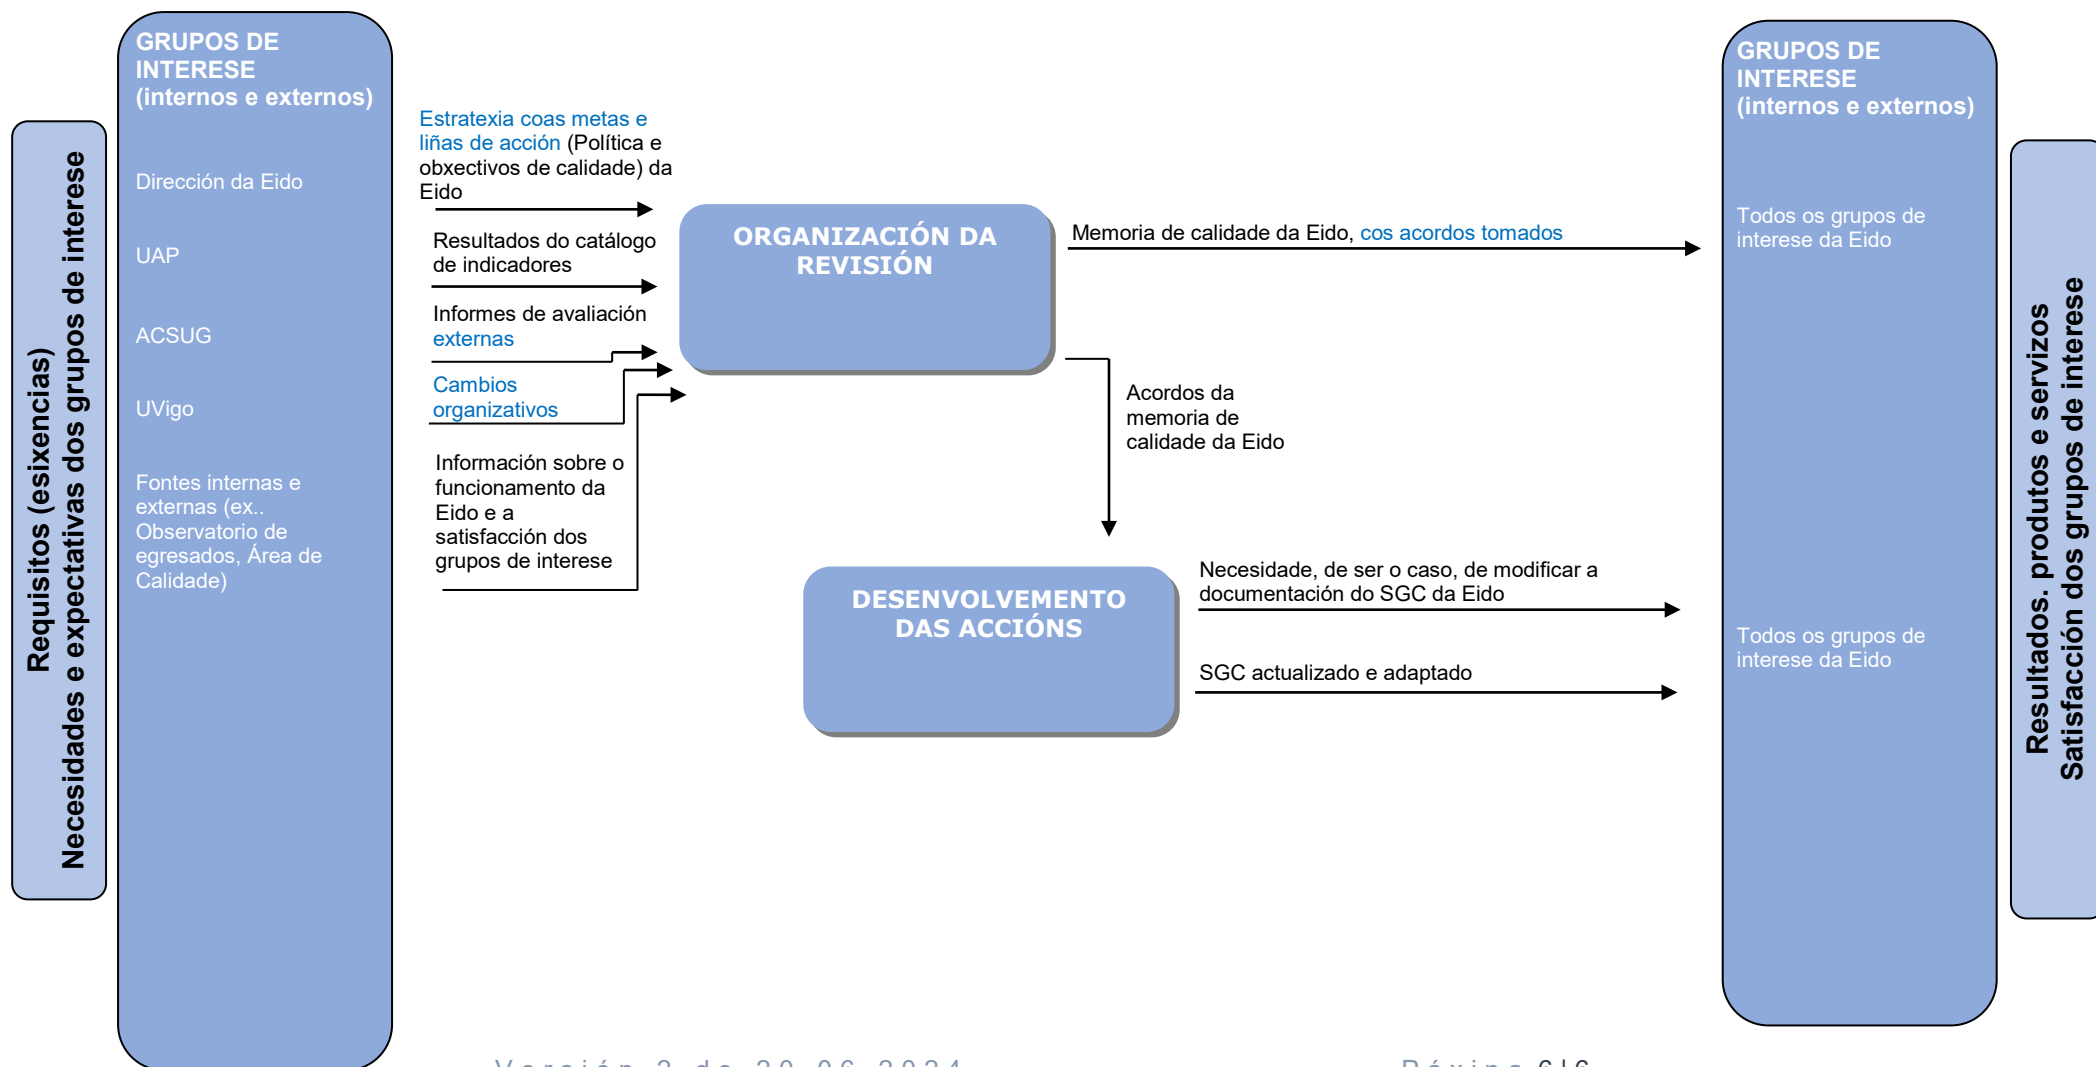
Requisitos (esixencias)
Necesidades e expectativas dos grupos de interese

GRUPOS DE INTERESE (internos e externos)

Dirección da Eido

UAP

ACSUG

UVigo

Fontes internas e externas (ex.. Observatorio de egresados, Área de Calidade)

Estratexia coas metas e liñas de acción (Política e obxectivos de calidade) da Eido

Resultados do catálogo de indicadores

Informes de avaliación externas

Cambios organizativos

Información sobre o funcionamento da Eido e a satisfacción dos grupos de interese

ORGANIZACIÓN DA REVISIÓN

Memoria de calidade da Eido, cos acordos tomados

Acordos da memoria de calidade da Eido

DESENVOLVEMENTO DAS ACCIÓNS

Necesidade, de ser o caso, de modificar a documentación do SGC da Eido

SGC actualizado e adaptado

GRUPOS DE INTERESE (internos e externos)

Todos os grupos de interese da Eido

Todos os grupos de interese da Eido

Resultados. produtos e servizos
Satisfacción dos grupos de interese

Versión 2 de 30.06.2024

Páxina 6 | 6